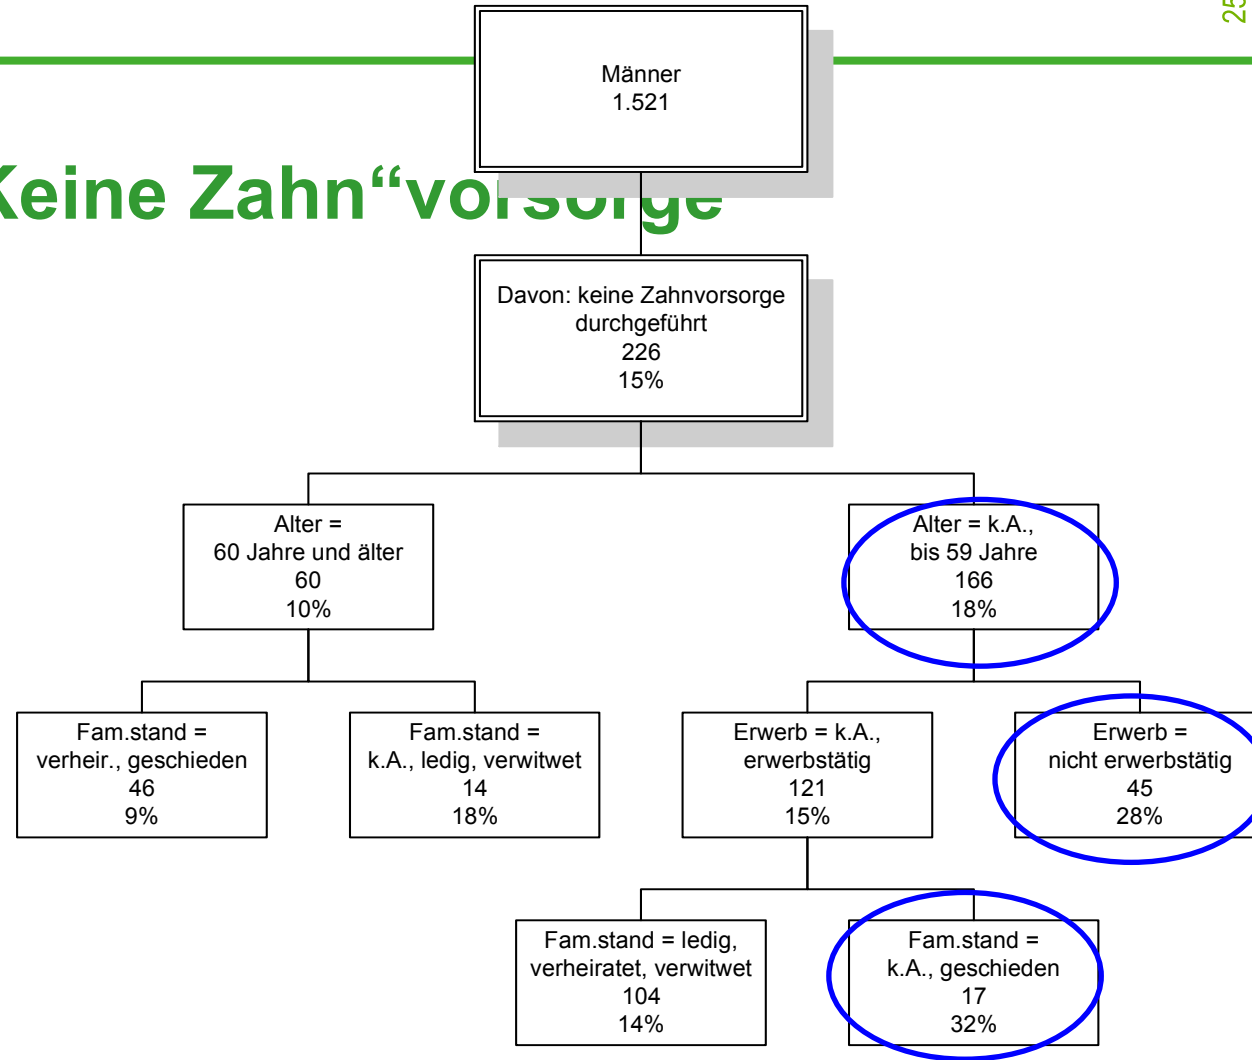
25

Keine Zahn“vorsorge

Männer
1.521

Davon: keine Zahnvorsorge durchgeführt
226
15%

Alter =
60 Jahre und älter
60
10%

Alter = k.A.,
bis 59 Jahre
166
18%

Fam.stand =
verheir., geschieden
46
9%

Fam.stand =
k.A., ledig, verwitwet
14
18%

Erwerb = k.A.,
erwerbstätig
121
15%

Erwerb =
nicht erwerbstätig
45
28%

Fam.stand = ledig,
verheiratet, verwitwet
104
14%

Fam.stand =
k.A., geschieden
17
32%